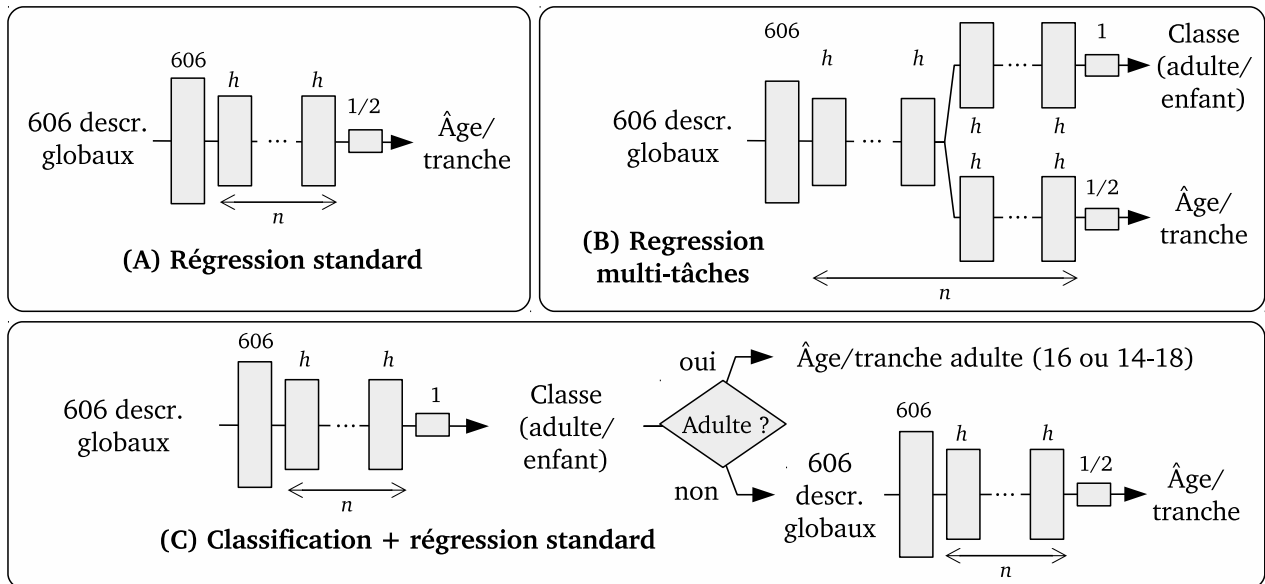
606 descr. globaux

606

$h$

$h$

···

1/2

Âge/ tranche

$n$

(A) Régression standard

606 descr. globaux

606

$h$

$h$

···

$h$

$h$

1

Classe (adulte/ enfant)

$h$

$h$

$h$

$h$

···

1/2

Âge/ tranche

$n$

(B) Regression multi-tâches

606 descr. globaux

606

$h$

$h$

···

1

$n$

Classe (adulte/ enfant)

Adulte ?

oui

Âge/tranche adulte (16 ou 14-18)

non

606 descr. globaux

606

$h$

$h$

···

1/2

Âge/ tranche

$n$

(C) Classification + régression standard